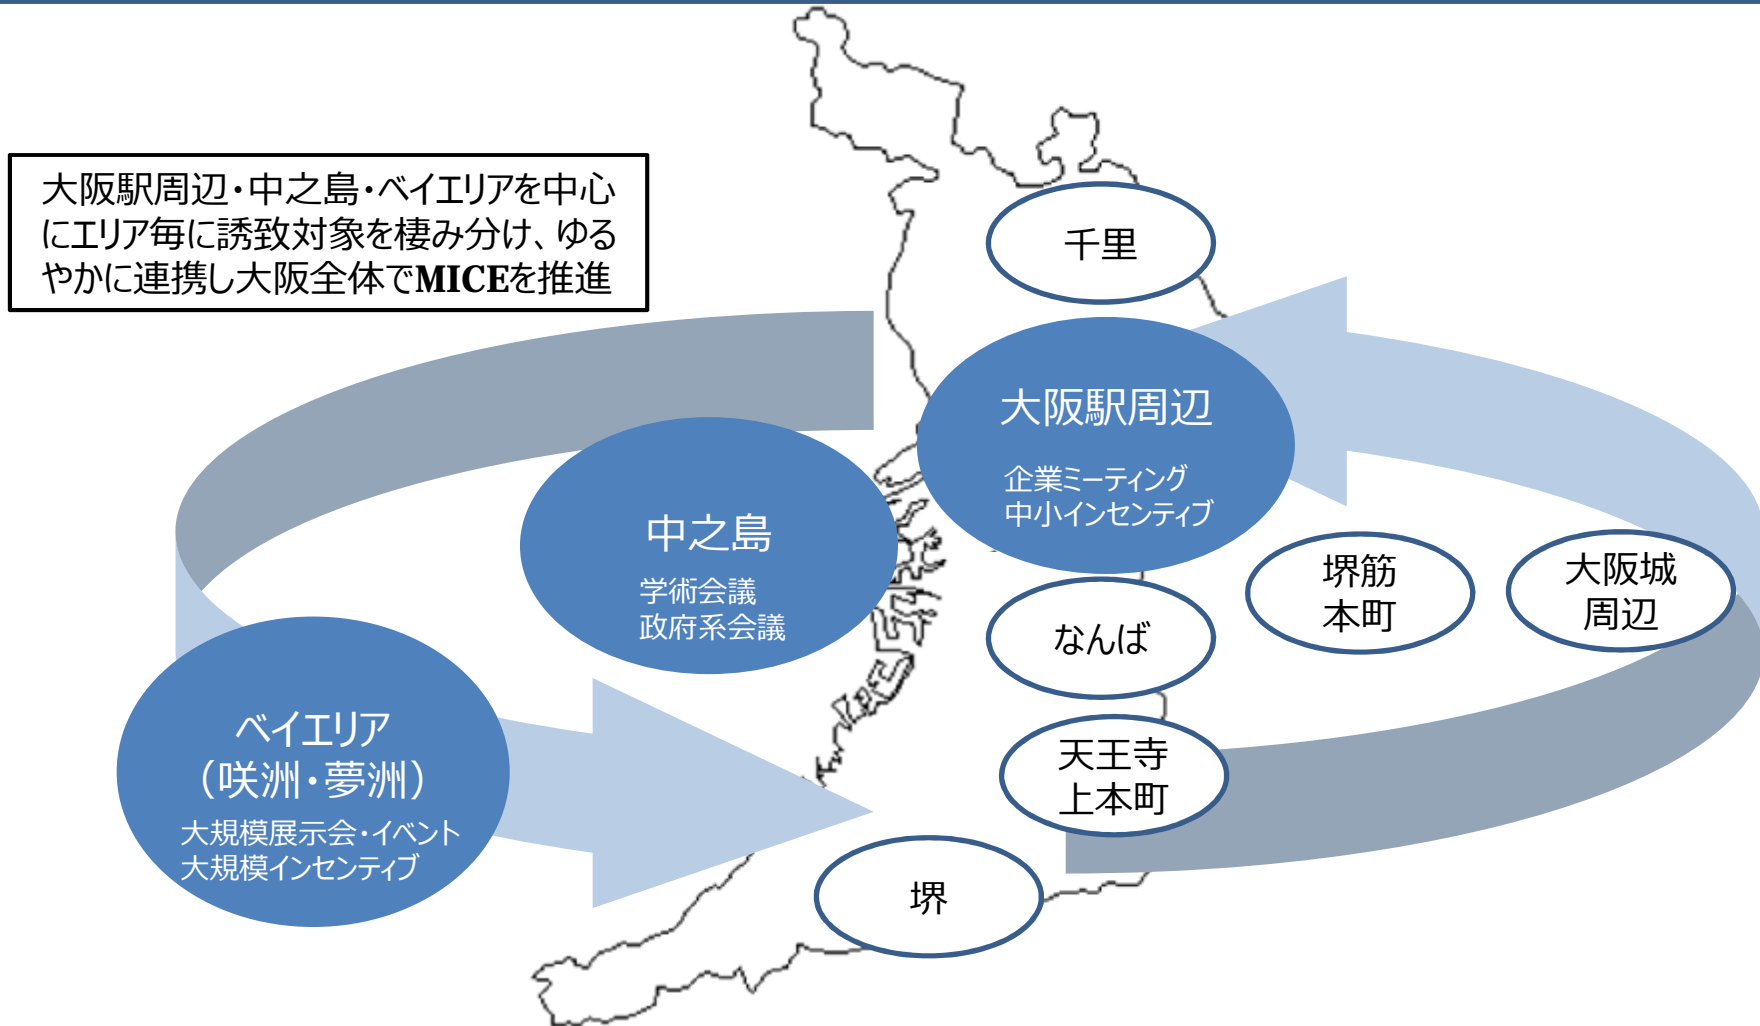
大阪駅周辺・中之島・ベイエリアを中心にエリア毎に誘致対象を棲み分け、ゆるやかに連携し大阪全体でMICEを推進

千里

大阪駅周辺
企業ミーティング
中小インセンティブ

中之島
学術会議
政府系会議

堺筋
本町

大阪城
周辺

なんば

天王寺
上本町

ベイエリア
（咲洲・夢洲）
大規模展示会・イベント
大規模インセンティブ

堺